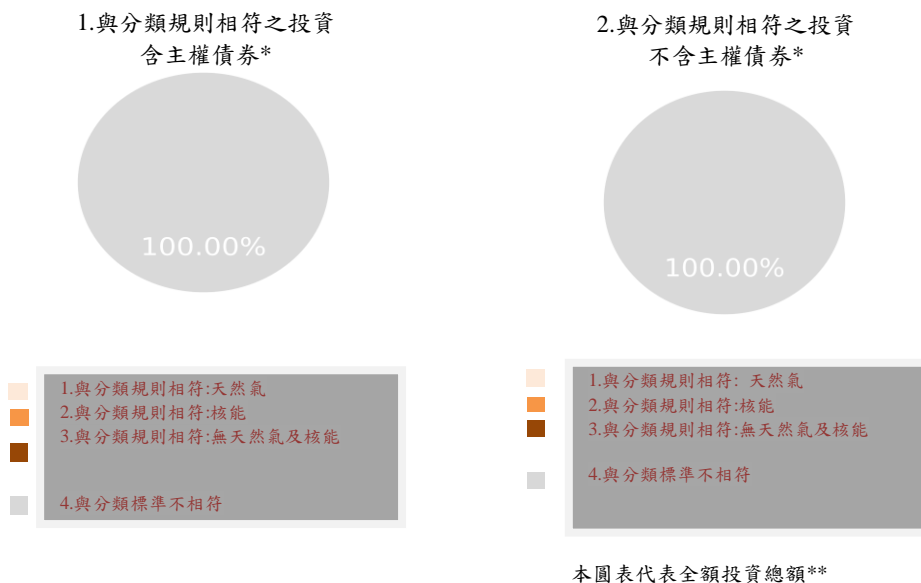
1.與分類規則相符之投資
含主權債券*

100.00%

1.與分類規則相符:天然氣
2.與分類規則相符:核能
3.與分類規則相符:無天然氣及核能

4.與分類標準不相符

2.與分類規則相符之投資
不含主權債券*

100.00%

1.與分類規則相符: 天然氣
2.與分類規則相符:核能
3.與分類規則相符:無天然氣及核能

4.與分類標準不相符

本圖表代表全額投資總額**